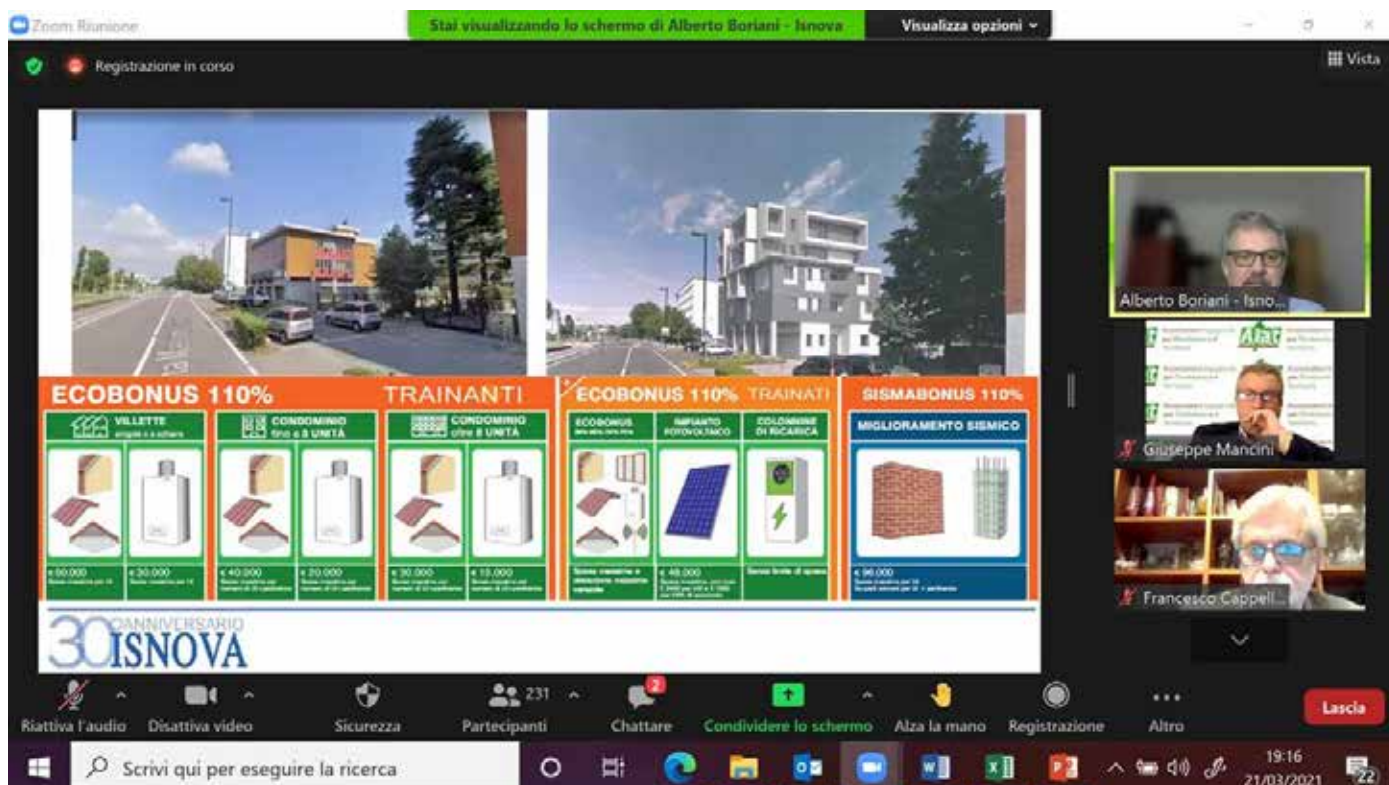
Zoom Riunione

Stai visualizzando lo schermo di Alberto Boriani - Isnova

Visualizza opzioni

Registrazione in corso

Vista

ECOBONUS 110%

TRAINANTI

VILLETTE

CONDOMINIO fino a 8 UNITÀ

CONDOMINIO oltre 8 UNITÀ

€ 50.000

€ 30.000

€ 40.000

€ 20.000

€ 30.000

€ 15.000

ECOBONUS 110% TRAINATI

ECOBONUS

IMPIANTO FOTOVOLTAICO

COLONNINE DI RICARICA

€ 48.000

SISMABONUS 110%

MIGLIORAMENTO SISMICO

€ 96.000

30 ANNIVERSARIO ISNOVA

Alberto Boriani - Isno...

Giuseppe Mancini

Francesco Cappell...

Riattiva l'audio

Disattiva video

Sicurezza

231

Partecipanti

2

Chattare

Condividere lo schermo

Alza la mano

Registrazione

Altro

Lascia

Scrivi qui per eseguire la ricerca

19:16

21/03/2021

22